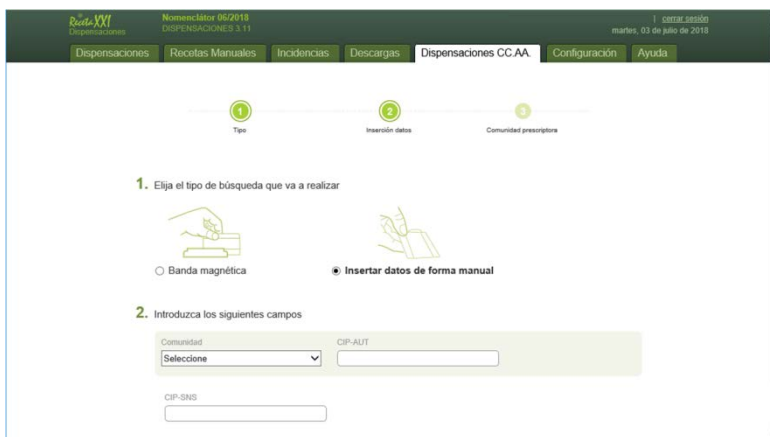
Receta XXI Dispensaciones

Nomenclátor 06/2018
DISPENSACIONES 3.11

| cerrar sesión
martes, 03 de julio de 2018

Dispensaciones | Recetas Manuales | Incidencias | Descargas | Dispensaciones CC.AA. | Configuración | Ayuda

1
Tipo

2
Inserción datos

3
Comunidad prescriptora

1. Elija el tipo de búsqueda que va a realizar

○ Banda magnética

◉ Insertar datos de forma manual

2. Introduzca los siguientes campos

Comunidad
Seleccione

CIP-AUT

CIP-SNS